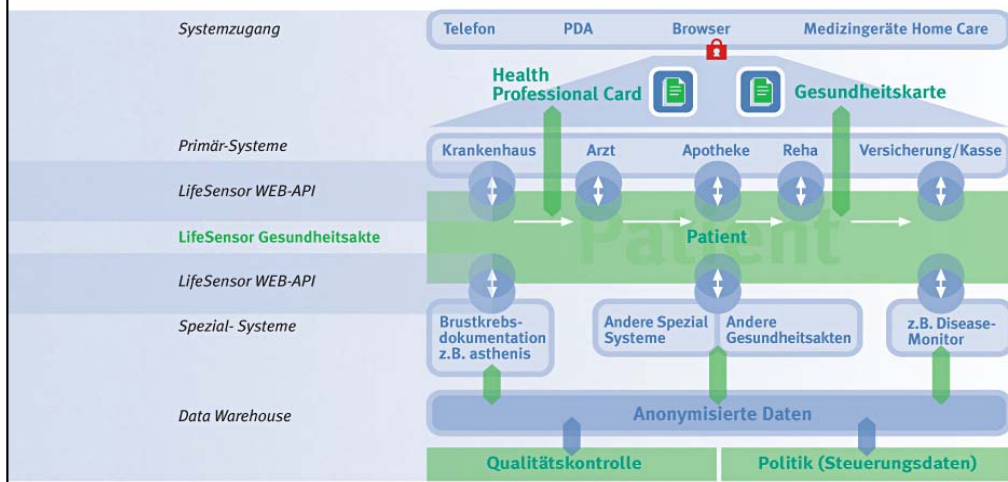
Systemzugang

Telefon PDA Browser Medizingeräte Home Care

Health Professional Card

Gesundheitskarte

Primär-Systeme

Krankenhaus Arzt Apotheke Reha Versicherung/Kasse

LifeSensor WEB-API

LifeSensor Gesundheitsakte

Patient

Patient

LifeSensor WEB-API

Spezial- Systeme

Brustkrebsdokumentation z.B. asthenis

Andere Spezial Systeme

Andere Gesundheitsakten

z.B. Disease-Monitor

Data Warehouse

Anonymisierte Daten

Qualitätskontrolle

Politik (Steuerungsdaten)